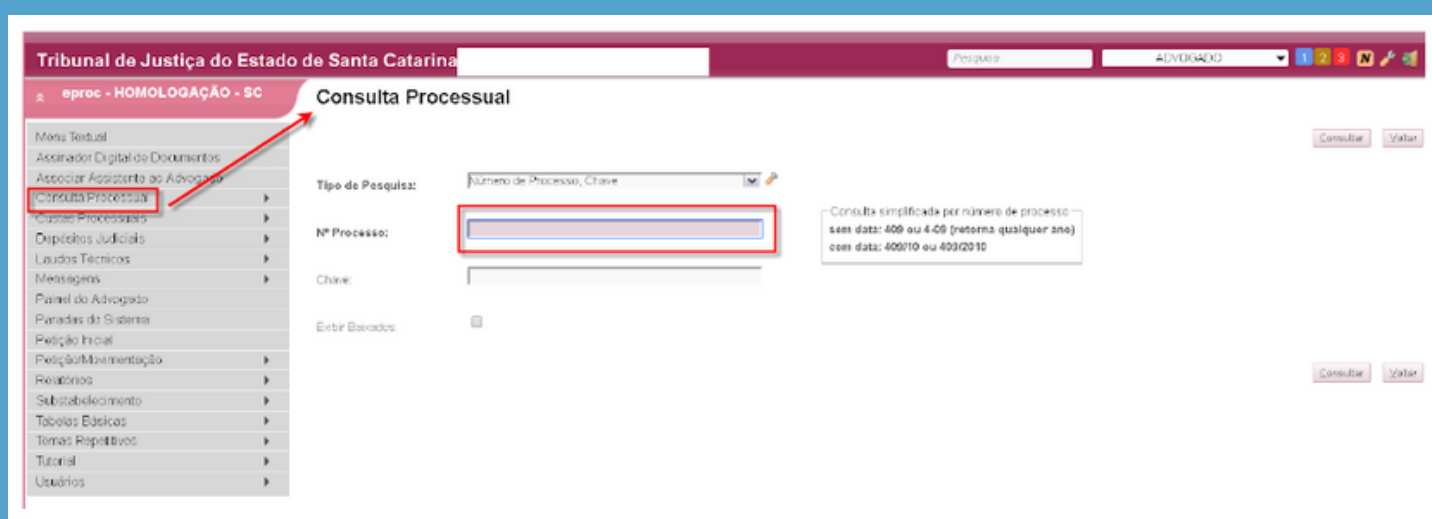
Tribunal de Justiça do Estado de Santa Catarina

Pesquisa

ADVOGADO

1 2 3 N

eproc - HOMOLOGAÇÃO - SC

Consulta Processual

Menu Textual
Assinador Digital de Documentos
Associar Assistente ao Advogado
Consulta Processual
Custas Processuais
Depósitos Judiciais
Laudos Técnicos
Mensagens
Painel do Advogado
Paradas do Sistema
Petição Inicial
Petição/Movimentação
Relatórios
Substabelecimento
Tabelas Básicas
Temas Repetitivos
Tutorial
Usuários

Consultar Voltar

Tipo de Pesquisa: Número de Processo, Chave

Nº Processo:

Consulta simplificada por número de processo
sem data: 409 ou 4-09 (retorna qualquer ano)
com data: 409/10 ou 409/2010

Chave:

Exibir Baixados:

Consultar Voltar